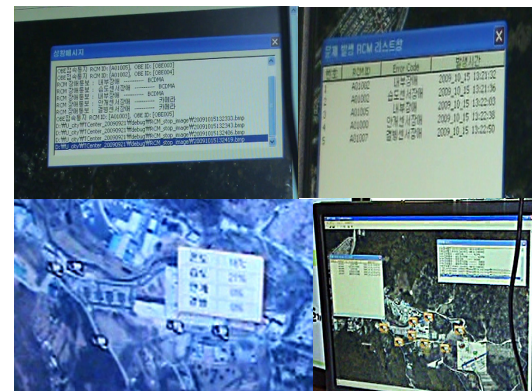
상황메시지

RCM ID: [A01005] OBE ID: [OBE003]
RCM ID: [A01002] OBE ID: [OBE004]
RCM 경보: 내부오류 ---- BCDMA
RCM 경보: 습도센서이상 ---- BCDMA
RCM 경보: 내부오류 ---- BCDMA
RCM 경보: 안개센서이상 ---- 카메라
RCM 경보: 결빙센서이상 ---- 카메라
RCM ID: [A01007] OBE ID: [OBE003]
C:\...\RCM_stop_image\20091015132333.bmp
C:\...\RCM_stop_image\20091015132343.bmp
C:\...\RCM_stop_image\20091015132406.bmp
C:\...\RCM_stop_image\20091015132419.bmp

문제 발생 RCM 리스트창

| 번호 | RCM번호 | Error Code | 발생시간 |
|---|---|---|---|
| 1 | A01002 | 내부오류 | 2009_10_15 13:21:32 |
| 2 | A01002 | 습도센서이상 | 2009_10_15 13:21:36 |
| 3 | A01005 | 내부오류 | 2009_10_15 13:22:03 |
| 4 | A01005 | 안개센서이상 | 2009_10_15 13:22:36 |
| 5 | A01007 | 결빙센서이상 | 2009_10_15 13:22:50 |

| 온도 | 15℃ |
|---|---|
| 습도 | 21% |
| 안개 | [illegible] |
| 결빙 | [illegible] |